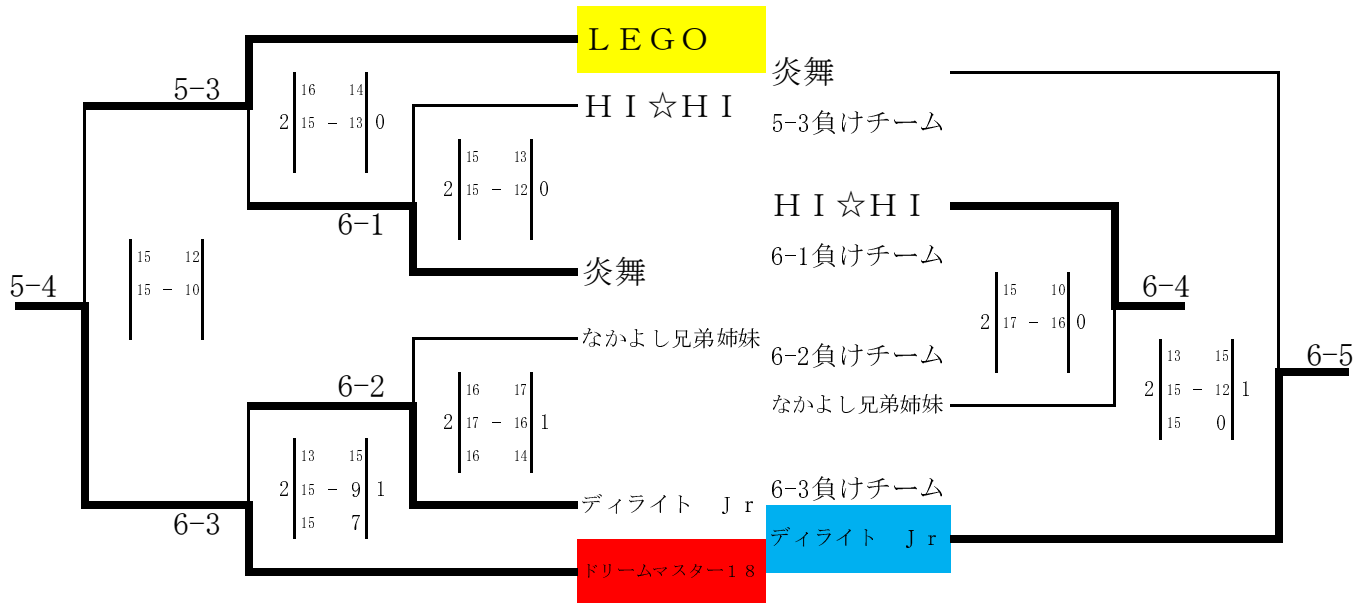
ＬＥＧＯ
5-3
16 14
2 15 - 13 0
ＨＩ☆ＨＩ
15 13
2 15 - 12 0
6-1
炎舞
15 12
15 - 10
5-4
なかよし兄弟姉妹
6-2
16 17
2 17 - 16 1
16 14
13 15
2 15 - 9 1
15 7
ディライト Ｊｒ
6-3
ドリームマスター１８

炎舞
5-3負けチーム
ＨＩ☆ＨＩ
6-1負けチーム
6-2負けチーム
なかよし兄弟姉妹
6-3負けチーム
ディライト Ｊｒ
15 10
2 17 - 16 0
6-4
13 15
2 15 - 12 1
15 0
6-5